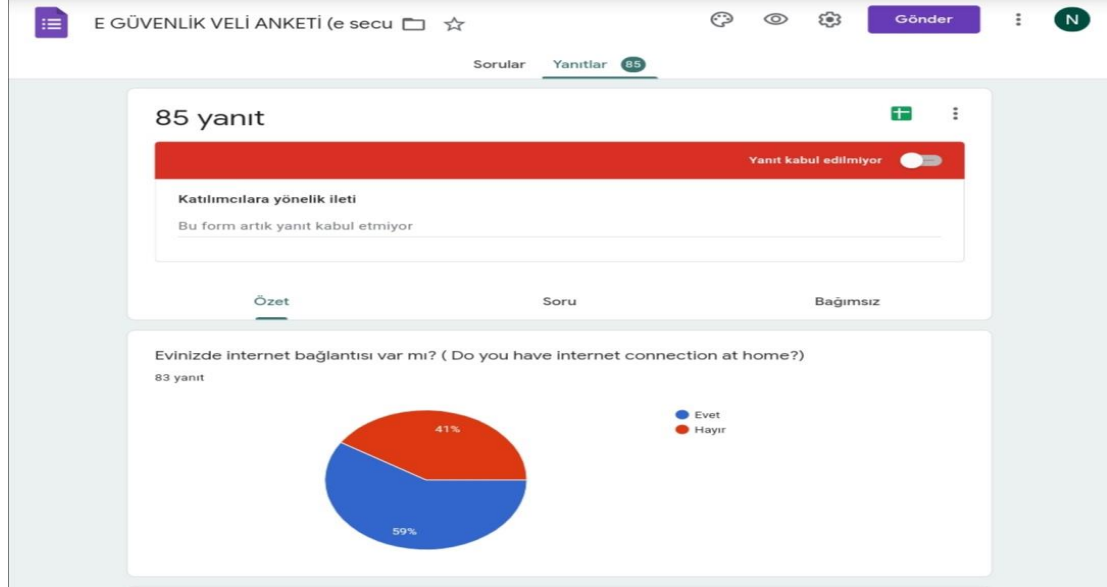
E GÜVENLİK VELİ ANKETİ (e secu

Gönder

N

Sorular Yanıtlar 85

85 yanıt

Yanıt kabul edilmiyor

Katılımcılara yönelik ileti

Bu form artık yanıt kabul etmiyor

Özet

Soru

Bağımsız

Evinizde internet bağlantısı var mı? ( Do you have internet connection at home?)

83 yanıt

41%

59%

Evet

Hayır